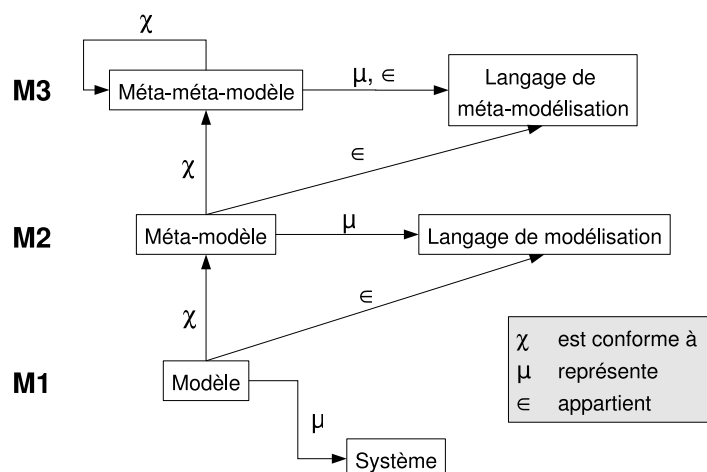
$\chi$

M3

Méta-méta-modèle

$\mu, \in$

Langage de méta-modélisation

$\chi$

$\in$

M2

Méta-modèle

$\mu$

Langage de modélisation

$\chi$

$\in$

M1

Modèle

$\mu$

Système

$\chi$ est conforme à
$\mu$ représente
$\in$ appartient